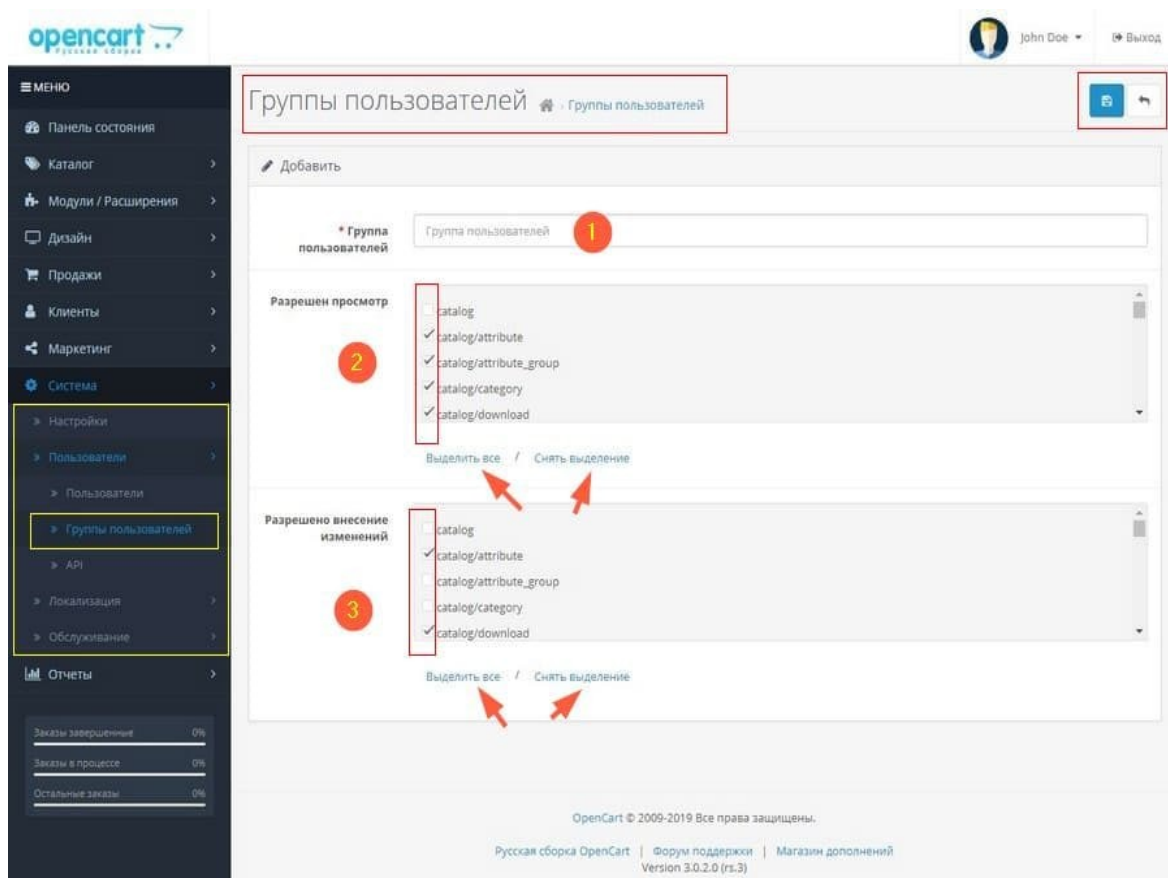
opencart
Русская сборка

John Doe ▾ Выход

≡ МЕНЮ
Панель состояния
Каталог
Модули / Расширения
Дизайн
Продажи
Клиенты
Маркетинг
Система
» Настройки
» Пользователи
» Пользователи
» Группы пользователей
» API
» Локализация
» Обслуживание
Отчеты

Заказы завершенные 0%
Заказы в процессе 0%
Остальные заказы 0%

Группы пользователей › Группы пользователей

Добавить

* Группа пользователей
Группа пользователей
1

Разрешен просмотр
2
catalog
catalog/attribute
catalog/attribute_group
catalog/category
catalog/download
Выделить все / Снять выделение

Разрешено внесение изменений
3
catalog
catalog/attribute
catalog/attribute_group
catalog/category
catalog/download
Выделить все / Снять выделение

OpenCart © 2009-2019 Все права защищены.
Русская сборка OpenCart | Форум поддержки | Магазин дополнений
Version 3.0.2.0 (rs.3)